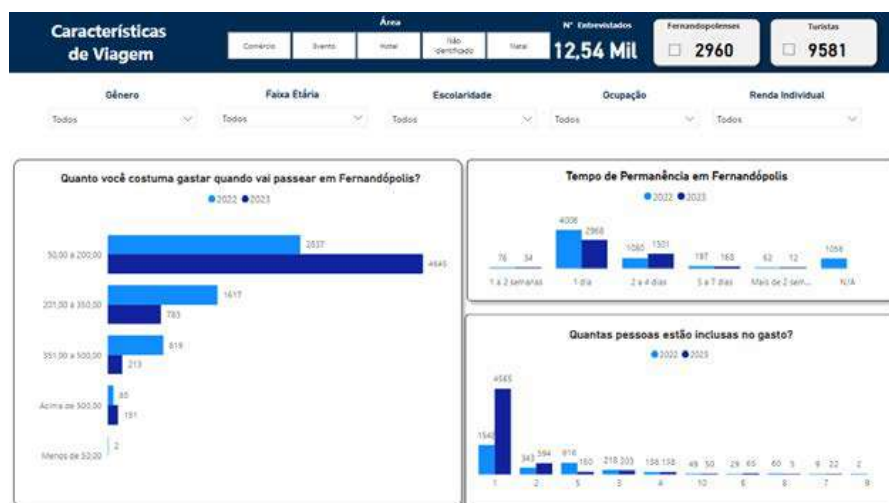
Características de Viagem

Área

Comércio | Evento | Hotel | Não identificado | Natal

Nº Entrevistados

12,54 Mil

Fernandopolenses

2960

Turistas

9581

Gênero
Todos

Faixa Etária
Todos

Escolaridade
Todos

Ocupação
Todos

Renda Individual
Todos

Quanto você costuma gastar quando vai passear em Fernandópolis?

2022 2023

50,00 a 200,00 2837 4645
201,00 a 350,00 1617 783
351,00 a 500,00 819 213
Acima de 500,00 85 151
Menos de 50,00 2

Tempo de Permanência em Fernandópolis

2022 2023

1 a 2 semanas 76 34
1 dia 4008 2968
2 a 4 dias 1085 1301
5 a 7 dias 197 165
Mais de 2 sem... 62 12
N/A 1058

Quantas pessoas estão inclusas no gasto?

2022 2023

1 1540 4565
2 343 594
5 816 160
3 218 203
4 138 138
10 49 50
6 29 65
8 60 5
7 9 22
9 2